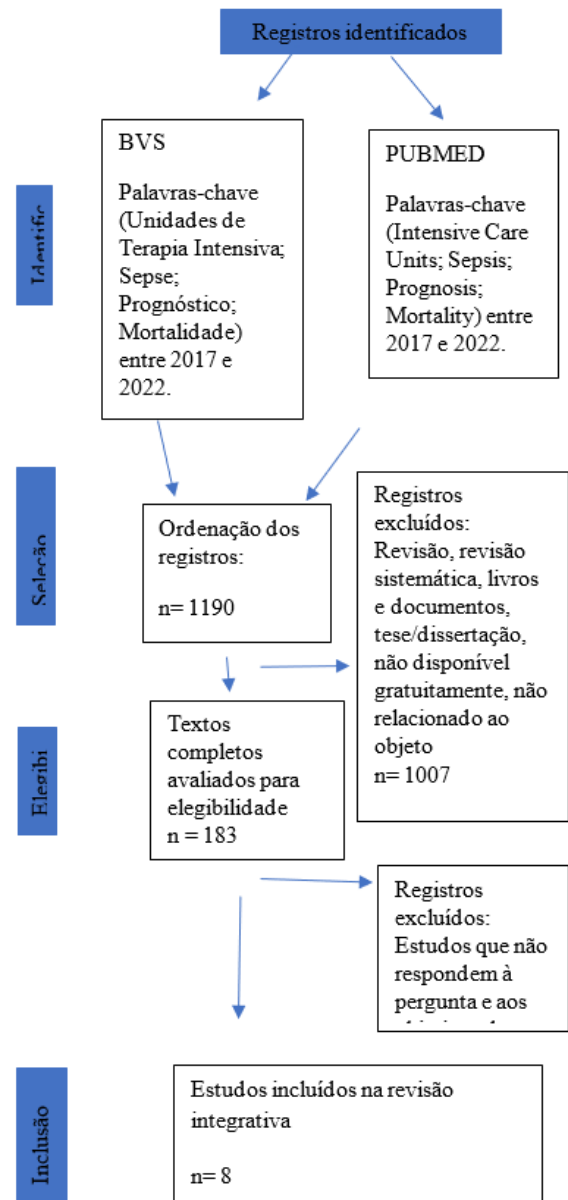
Registros identificados

BVS

Palavras-chave (Unidades de Terapia Intensiva; Sepse; Prognóstico; Mortalidade) entre 2017 e 2022.

PUBMED

Palavras-chave (Intensive Care Units; Sepsis; Prognosis; Mortality) entre 2017 e 2022.

Identific

Seleção

Ordenação dos registros:

n= 1190

Registros excluídos: Revisão, revisão sistemática, livros e documentos, tese/dissertação, não disponível gratuitamente, não relacionado ao objeto
n= 1007

Elegibi

Textos completos avaliados para elegibilidade
n = 183

Registros excluídos: Estudos que não respondem à pergunta e aos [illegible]

Inclusão

Estudos incluídos na revisão integrativa

n= 8